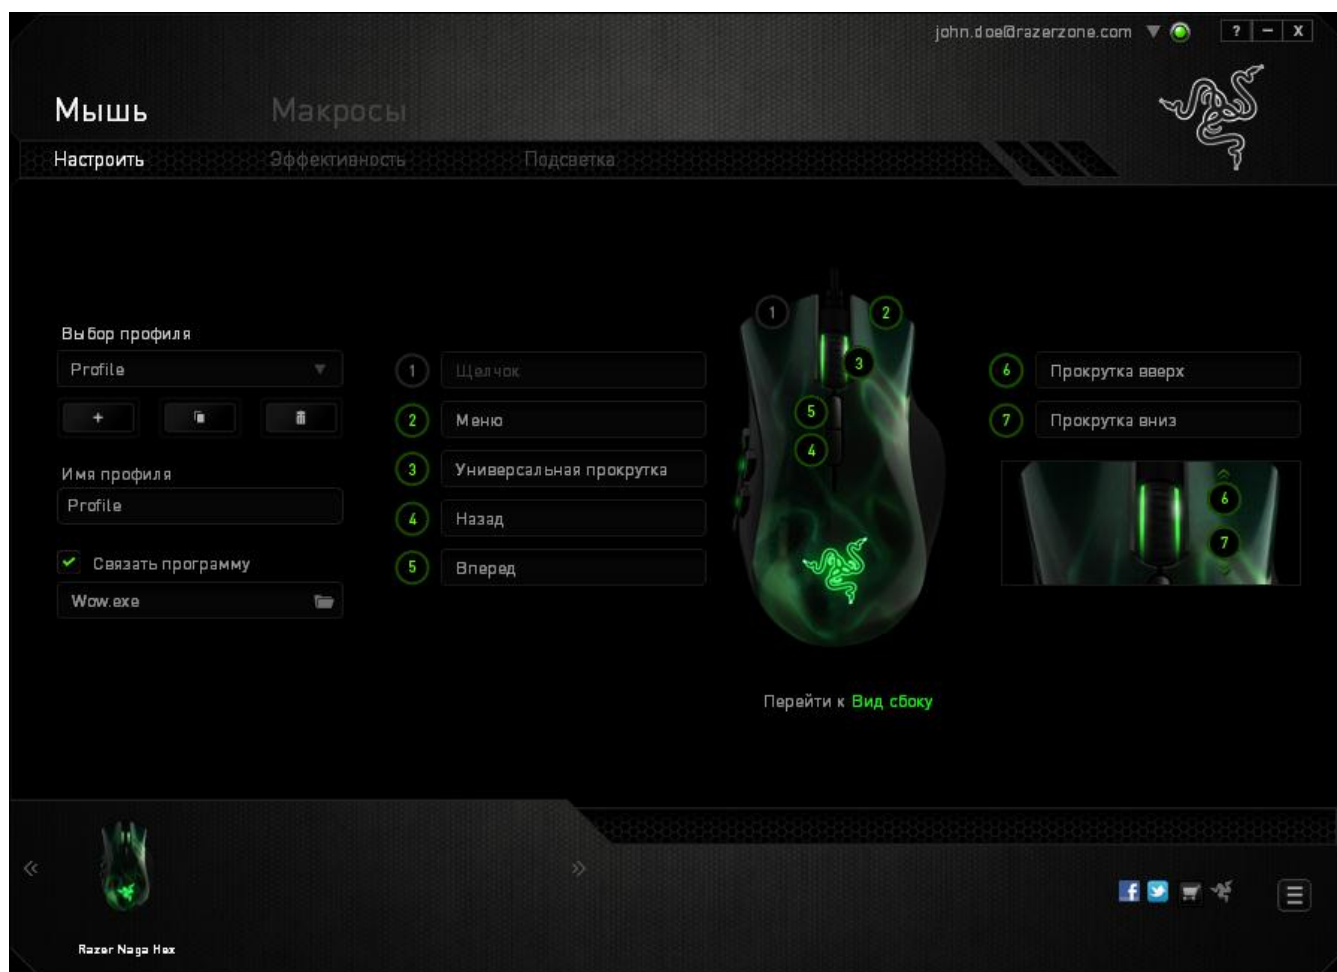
john.doe@razerzone.com ? – X

Мышь Макросы

Настроить Эффективность Подсветка

Выбор профиля
Profile
+

Имя профиля
Profile

✔ Связать программу
Wow.exe

1 Щелчок
2 Меню
3 Универсальная прокрутка
4 Назад
5 Вперед

1 2 3 5 4

6 Прокрутка вверх
7 Прокрутка вниз

6 7

Перейти к Вид сбоку

«
»

Razer Naga Hex